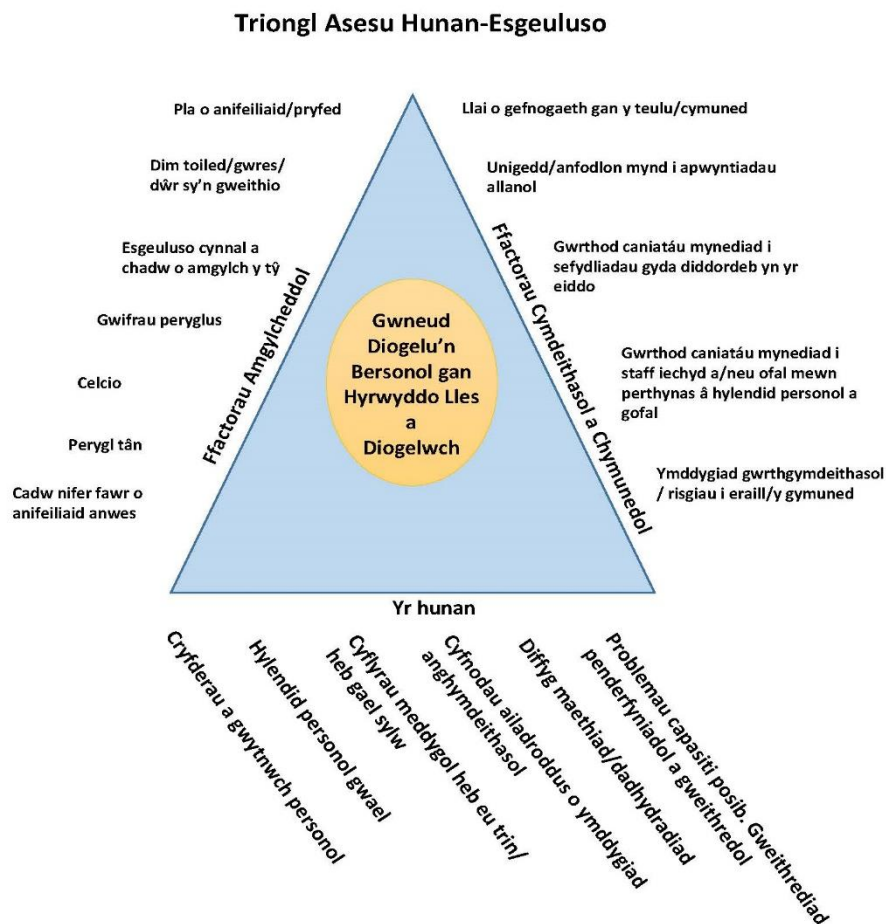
Triongl Asesu Hunan-Esgeuluso

Pla o anifeiliaid/pryfed

Dim toiled/gwres/ dŵr sy'n gweithio

Esgeuluso cynnal a chadw o amgylch y tŷ

Gwifrau peryglus

Celcio

Perygl tân

Cadw nifer fawr o anifeiliaid anwes

Ffactorau Amgylcheddol

Llai o gefnogaeth gan y teulu/cymuned

Unigedd/anfodlon mynd i apwyntiadau allanol

Gwrthod caniatáu mynediad i sefydliadau gyda diddordeb yn yr eiddo

Gwrthod caniatáu mynediad i staff iechyd a/neu ofal mewn perthynas â hylendid personol a gofal

Ymddygiad gwrthgymdeithasol / risgiau i eraill/y gymuned

Ffactorau Cymdeithasol a Chymunedol

Gwneud Diogelu'n Bersonol gan Hyrwyddo Lles a Diogelwch

Yr hunan

Cryfderau a gwytnwch personol

Hylendid personol gwael

Cyflyrau meddygol heb eu trin/ heb gael sylw

Cyfnodau ailadroddus o ymddygiad anghymdeithasol

Diffyg maethiad/dadhydradiad

Problemau capasiti posib. Gweithrediad penderfyniadol a gweithredol